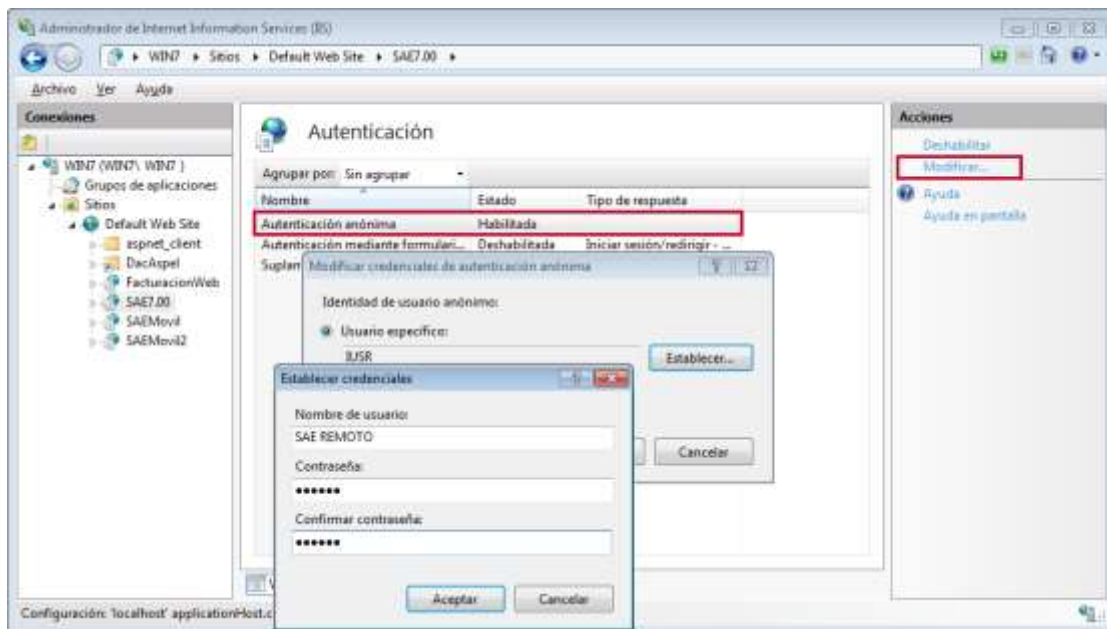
Administrador de Internet Information Services (IIS)

WIN7 ▸ Sitios ▸ Default Web Site ▸ SAE7.00 ▸

Archivo Ver Ayuda

Conexiones

WIN7 (WIN7\ WIN7 )
Grupos de aplicaciones
Sitios
Default Web Site
aspnet_client
DacAspel
FacturacionWeb
SAE7.00
SAEMovil
SAEMovil2

Autenticación

Agrupar por: Sin agrupar

| Nombre | Estado | Tipo de respuesta |
|---|---|---|
| Autenticación anónima | Habilitada | |
| Autenticación mediante formulari... | Deshabilitada | Iniciar sesión/redirigir - ... |
| Suplan | | |

Modificar credenciales de autenticación anónima

Identidad de usuario anónimo:

Usuario específico:

IUSR

Establecer...

Cancelar

Establecer credenciales

Nombre de usuario:

SAE REMOTO

Contraseña:

•••••••

Confirmar contraseña:

•••••••

Aceptar Cancelar

Acciones

Deshabilitar
Modificar...
Ayuda
Ayuda en pantalla

Configuración: 'localhost' applicationHost.c